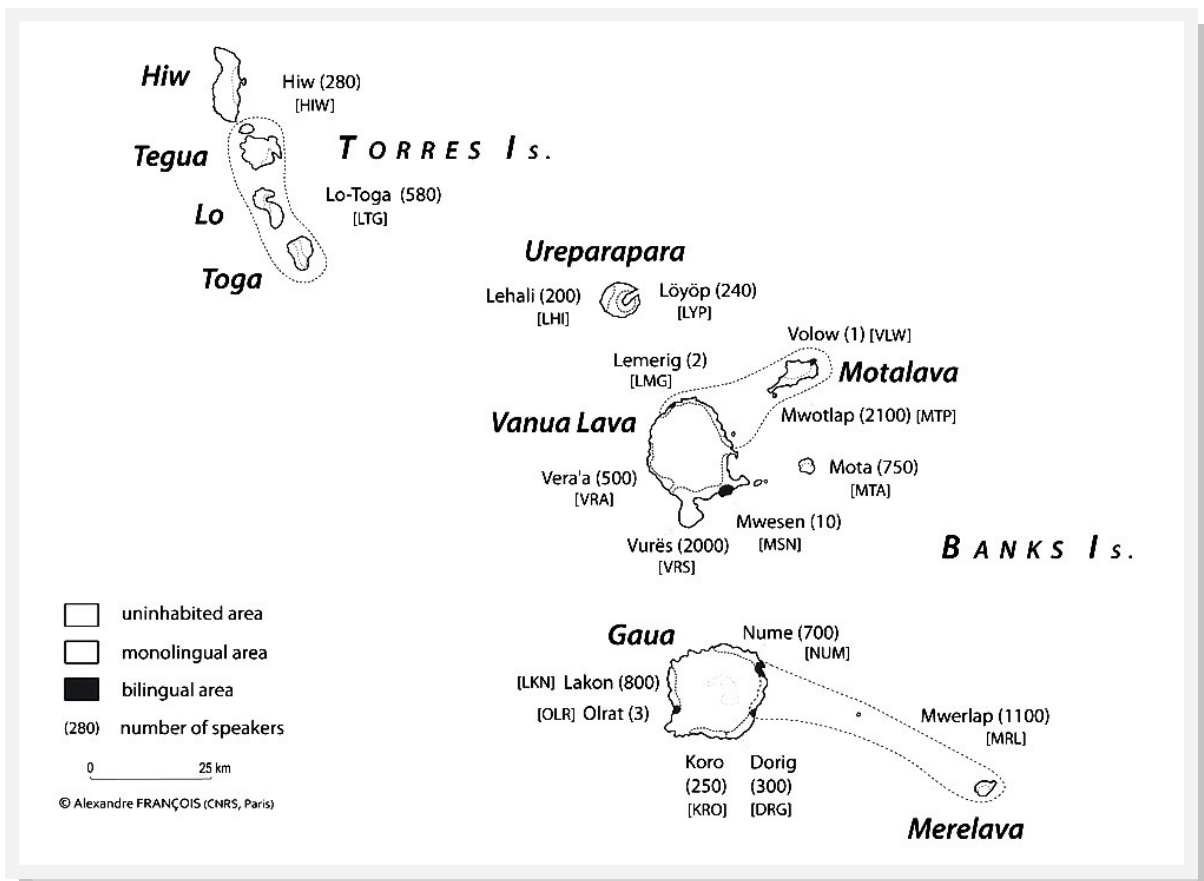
Hiw
Hiw (280)
[HIW]

Tegua
TORRES Is.

Lo-Toga (580)
[LTG]

Lo

Toga

Ureparapara

Lehali (200)
[LHI]

Löyöp (240)
[LYP]

Volow (1) [VLW]

Lemerig (2)
[LMG]

Motalava

Mwotlap (2100) [MTP]

Vanua Lava

Vera'a (500)
[VRA]

Mota (750)
[MTA]

Mwesen (10)
[MSN]

Vurës (2000)
[VRS]

BANKS Is.

uninhabited area
monolingual area
bilingual area
(280) number of speakers

0 25 km

© Alexandre FRANÇOIS (CNRS, Paris)

Gaua

Nume (700)
[NUM]

[LKN] Lakon (800)

[OLR] Olrat (3)

Mwerlap (1100)
[MRL]

Koro
(250)
[KRO]

Dorig
(300)
[DRG]

Merelava